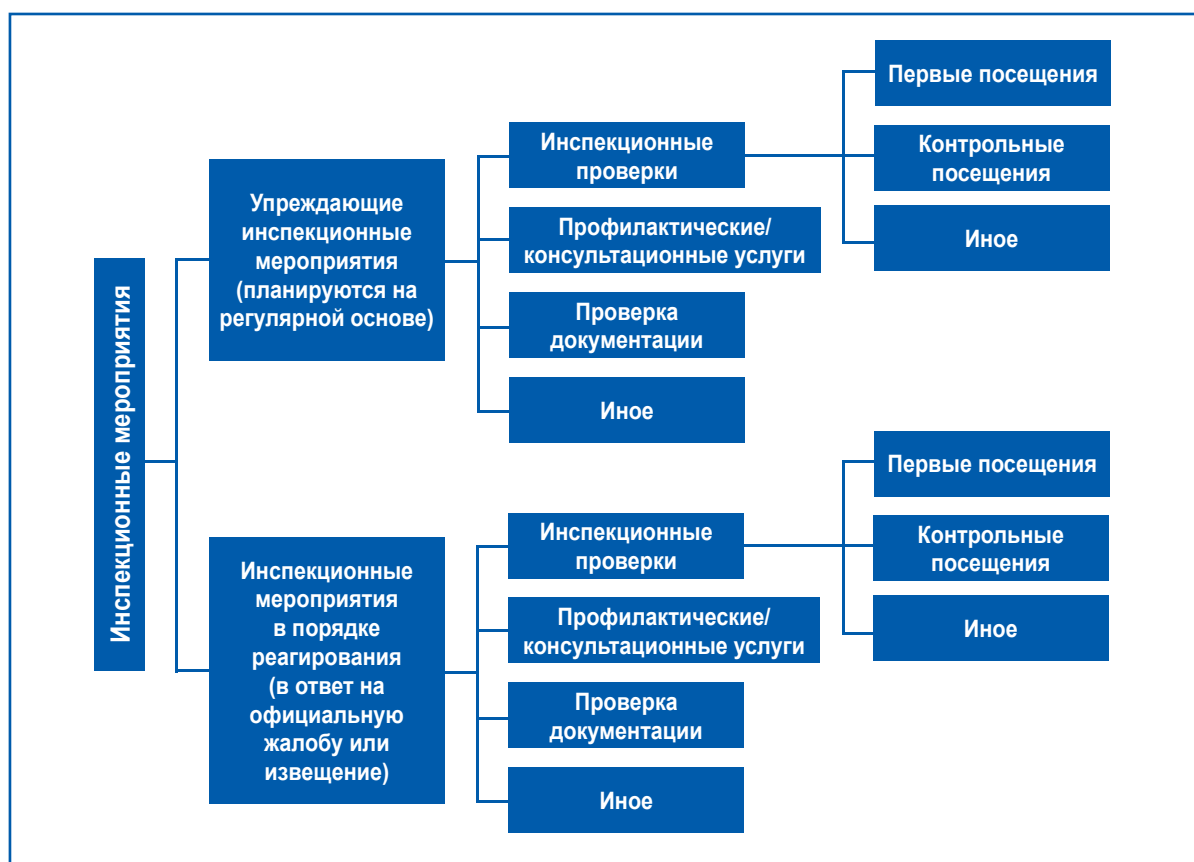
Инспекционные мероприятия

Упреждающие инспекционные мероприятия (планируются на регулярной основе)

Инспекционные проверки

Первые посещения

Контрольные посещения

Иное

Профилактические/ консультационные услуги

Проверка документации

Иное

Инспекционные мероприятия в порядке реагирования (в ответ на официальную жалобу или извещение)

Инспекционные проверки

Первые посещения

Контрольные посещения

Иное

Профилактические/ консультационные услуги

Проверка документации

Иное